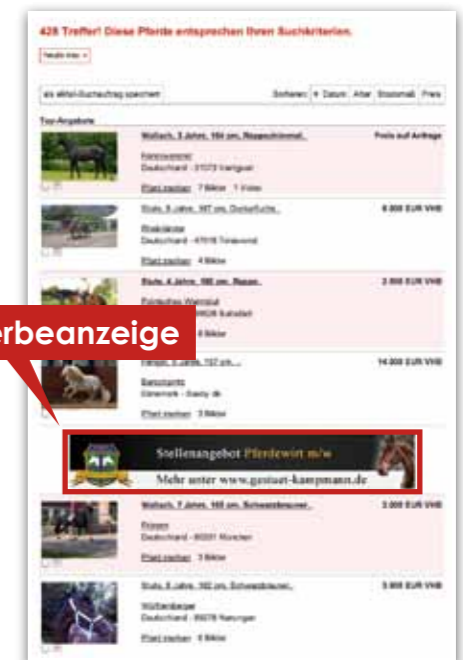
428 Treffer! Diese Pferde entsprechen Ihren Suchkriterien.

Neulle neu ×

als aktuellen Suchauftrag speichern

Sortieren: ▼ Datum Alter Stockmaß Preis

Top-Angebote

Wallach, 3 Jahre, 164 cm, Rappschimmel

Preis auf Anfrage

Hannoveraner

Deutschland - 31073 Irenigsall

Pferd merken 7 Bilder 1 Video

Stute, 8 Jahre, 167 cm, Dunkelfuchs

8.000 EUR VHB

Rheinländer

Deutschland - 47618 Tönisvorst

Pferd merken 4 Bilder

Stute, 4 Jahre, 166 cm, Rappe

2.000 EUR VHB

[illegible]

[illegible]

8 Bilder

erbeanzeige

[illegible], 3 Jahre, 157 cm

14.000 EUR VHB

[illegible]

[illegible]

Pferd merken 3 Bilder

Stellenangebot Pferdewirt m/w

Mehr unter www.gestuet-kampmann.de

Wallach, 7 Jahre, 165 cm, Schwarzbrauner

3.000 EUR VHB

Friesen

Deutschland - 80331 München

Pferd merken 3 Bilder

Stute, 8 Jahre, 162 cm, Schwarzbrauner

3.000 EUR VHB

Württemberger

Deutschland - 89278 Nersingen

Pferd merken 6 Bilder